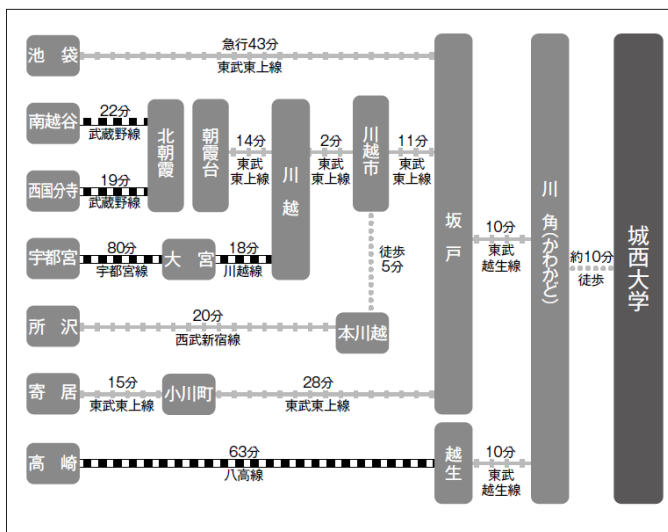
池袋
急行43分
東武東上線

南越谷
22分
武蔵野線

西国分寺
19分
武蔵野線

北朝霞

朝霞台

14分
東武東上線

川越

2分
東武東上線

川越市

11分
東武東上線

坂戸

宇都宮
80分
宇都宮線

大宮
18分
川越線

徒歩5分

所沢
20分
西武新宿線

本川越

寄居
15分
東武東上線

小川町
28分
東武東上線

高崎
63分
八高線

越生

10分
東武越生線

10分
東武越生線

川角(かわかど)

約10分
徒歩

城西大学